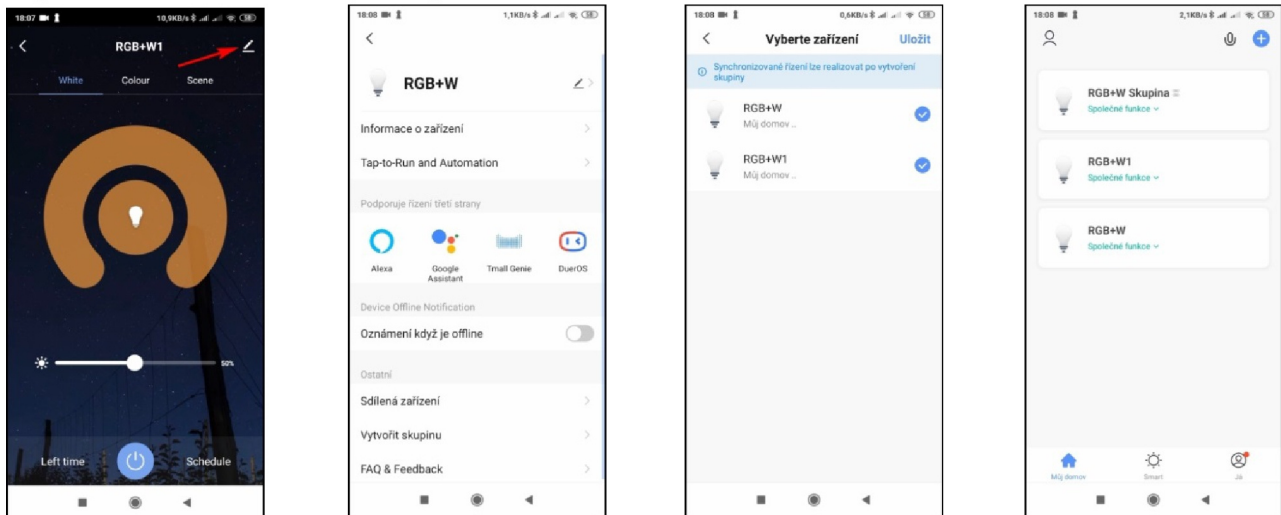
18:07 10,9KB/s

RGB+W1

White Colour Scene

50%

Left time Schedule

18:08 1,1KB/s

RGB+W

Informace o zařízení

Tap-to-Run and Automation

Podporuje řízení třetí strany

Alexa Google Assistant Tmall Genie DuerOS

Device Offline Notification

Oznámení když je offline

Ostatní

Sdílená zařízení

Vytvořit skupinu

FAQ & Feedback

18:08 0,6KB/s

Vyberte zařízení Uložit

Synchronizované řízení lze realizovat po vytvoření skupiny

RGB+W
Můj domov ..

RGB+W1
Můj domov ..

18:08 2,1KB/s

RGB+W Skupina
Společné funkce

RGB+W1
Společné funkce

RGB+W
Společné funkce

Můj domov Smart Já